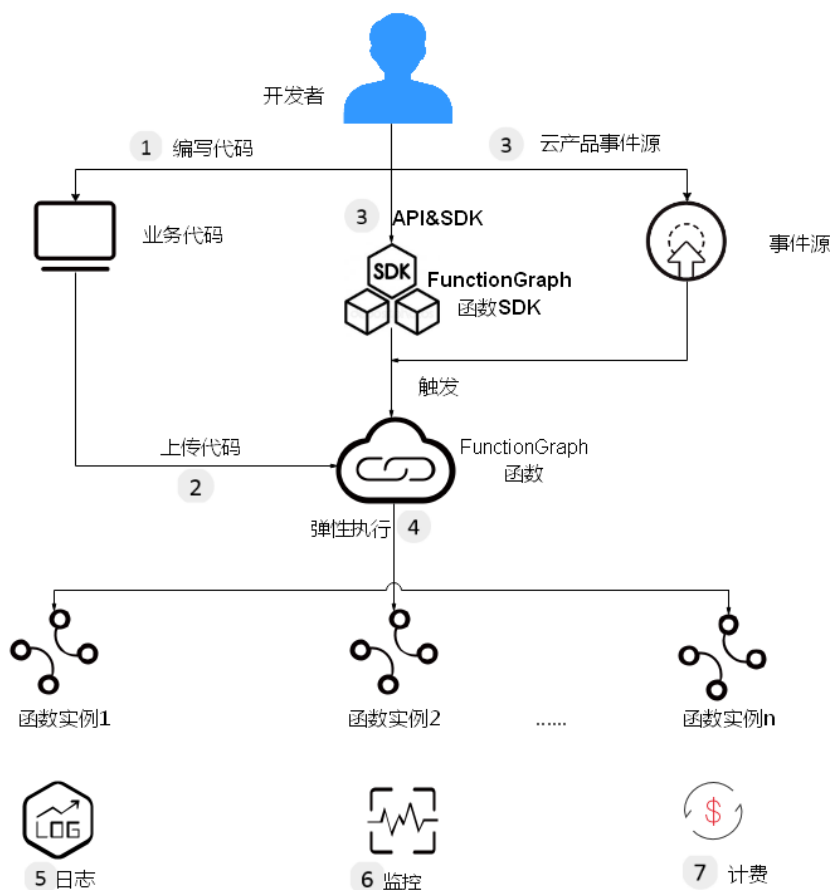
开发者

1 编写代码

3 云产品事件源

业务代码

3 API&SDK

SDK

FunctionGraph
函数SDK

事件源

触发

上传代码

2

FunctionGraph
函数

弹性执行 4

函数实例1

函数实例2

......

函数实例n

LOG

5 日志

6 监控

$

7 计费